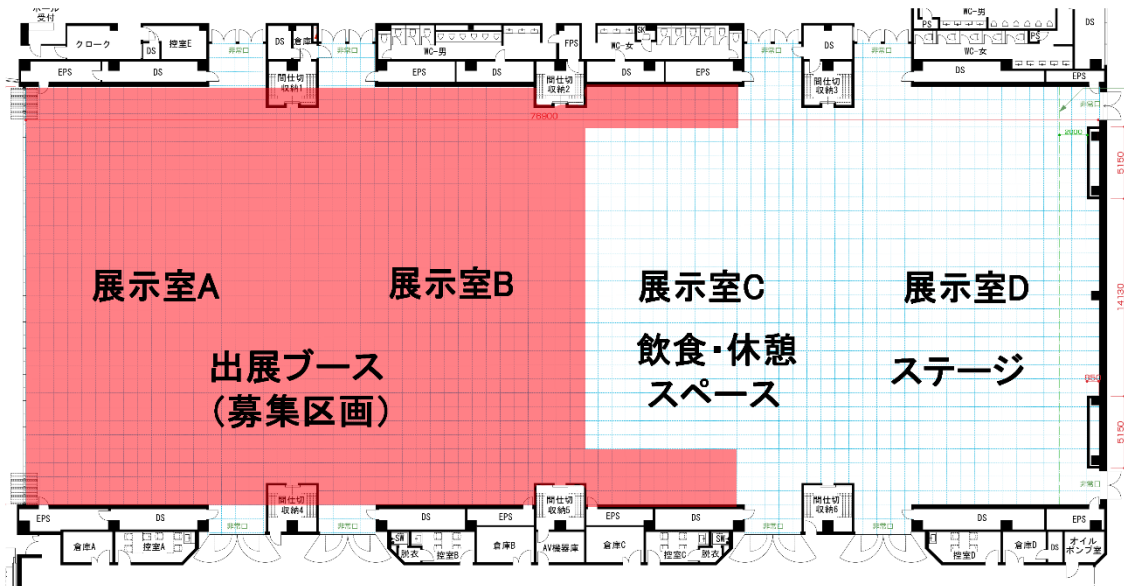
ホール受付
クローク
DS
控室E
DS
倉庫E
非常口
非常口
WC-男
FPS
SK
WC-女
非常口
DS
非常口
PS
WC-男
PS
WC-女
EPS
DS
間仕切収納1
EPS
DS
間仕切収納2
DS
EPS
間仕切収納3
DS
EPS
78900
5150
14130
5150
展示室A
展示室B
展示室C
展示室D
出展ブース
（募集区画）
飲食・休憩
スペース
ステージ
EPS
DS
間仕切収納4
間仕切収納5
間仕切収納6
非常口
非常口
非常口
非常口
非常口
DS
EPS
EPS
DS
DS
EPS
倉庫A
控室A
SW
脱衣
控室B
倉庫B
AV機器庫
倉庫C
控室C
脱衣
SW
控室D
倉庫D
DS
オイルポンプ室